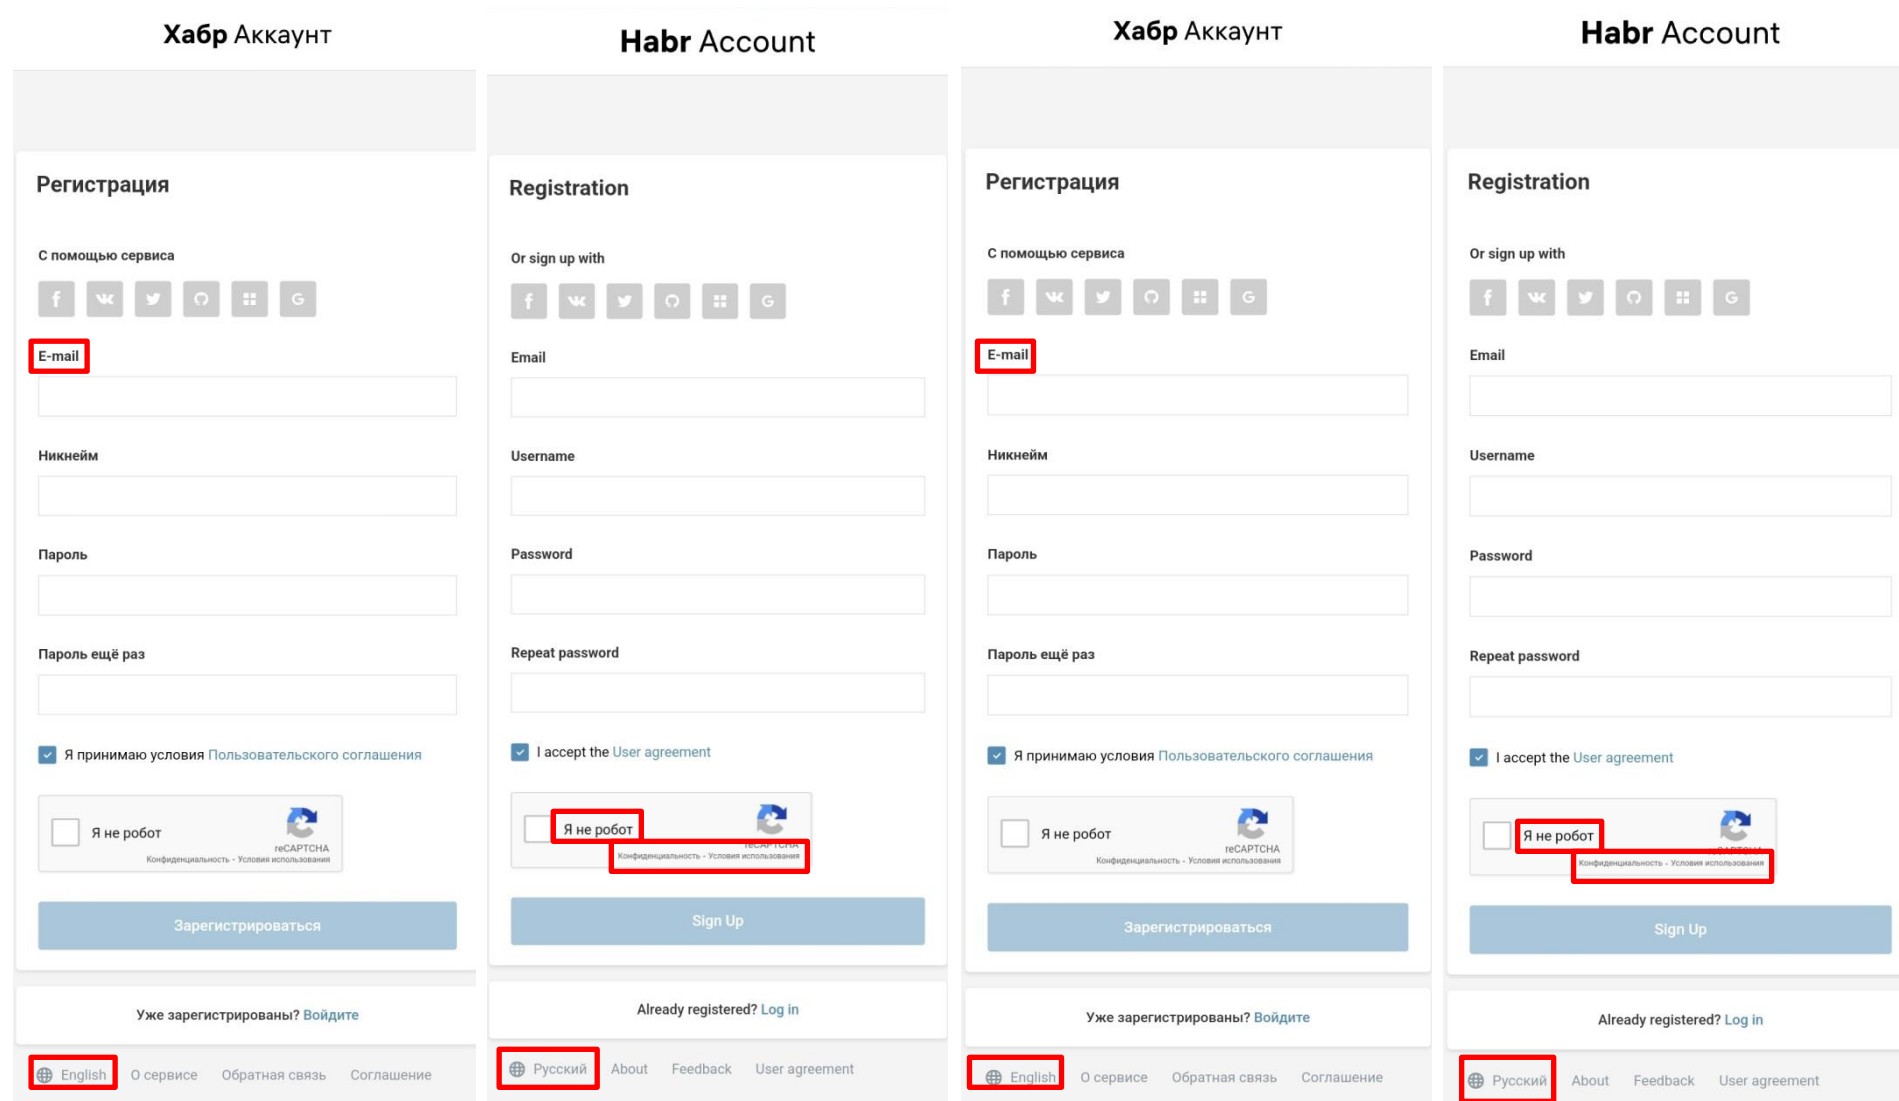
Хабр Аккаунт

Регистрация

С помощью сервиса

E-mail

Никнейм

Пароль

Пароль ещё раз

Я принимаю условия Пользовательского соглашения

Я не робот
reCAPTCHA
Конфиденциальность - Условия использования

Зарегистрироваться

Уже зарегистрированы? Войдите

English О сервисе Обратная связь Соглашение

Habr Account

Registration

Or sign up with

Email

Username

Password

Repeat password

I accept the User agreement

Я не робот
reCAPTCHA
Конфиденциальность - Условия использования

Sign Up

Already registered? Log in

Русский About Feedback User agreement

Хабр Аккаунт

Регистрация

С помощью сервиса

E-mail

Никнейм

Пароль

Пароль ещё раз

Я принимаю условия Пользовательского соглашения

Я не робот
reCAPTCHA
Конфиденциальность - Условия использования

Зарегистрироваться

Уже зарегистрированы? Войдите

English О сервисе Обратная связь Соглашение

Habr Account

Registration

Or sign up with

Email

Username

Password

Repeat password

I accept the User agreement

Я не робот
Конфиденциальность - Условия использования

Sign Up

Already registered? Log in

Русский About Feedback User agreement